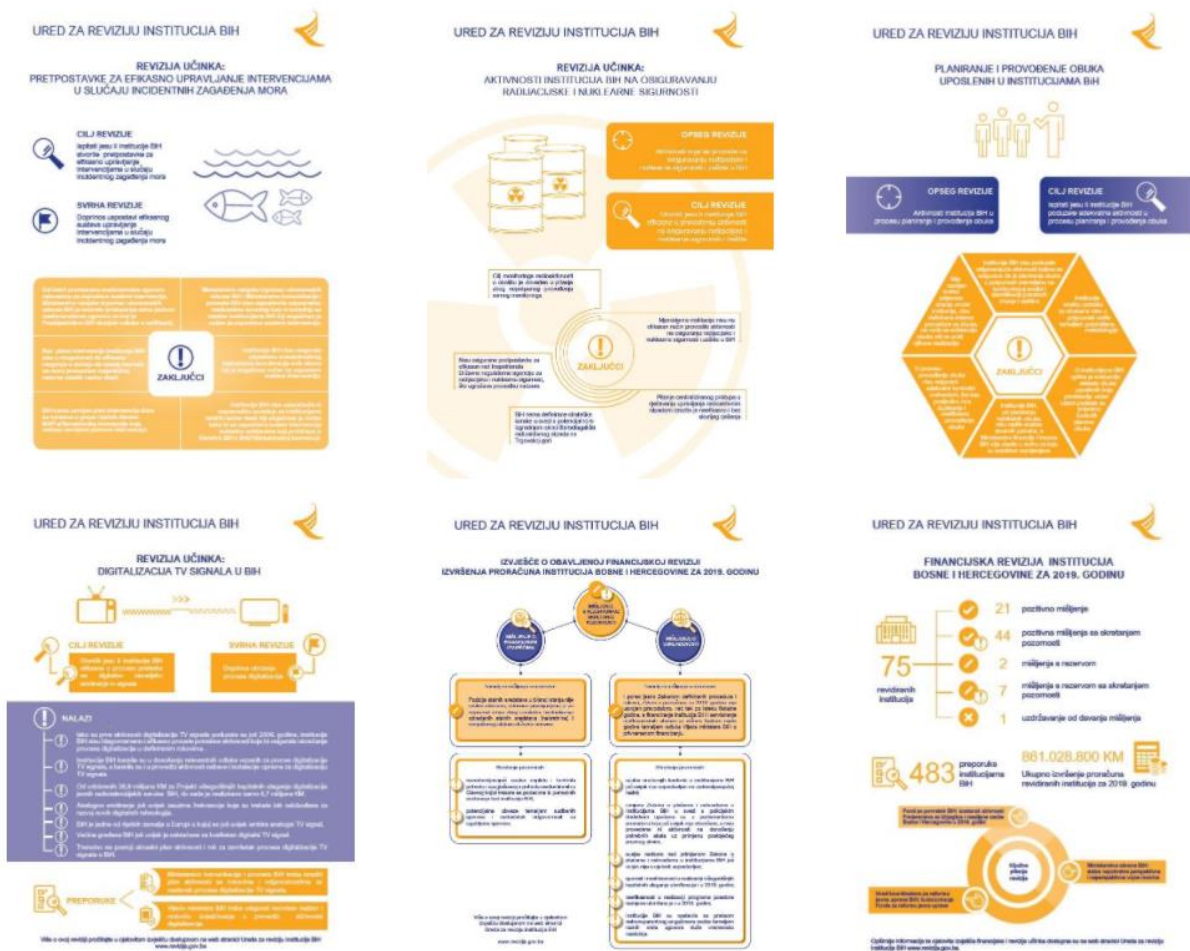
URED ZA REVIZIJU INSTITUCIJA BIH

REVIZIJA UČINKA:
PRETPOSTAVKE ZA EFIKASNO UPRAVLJANJE INTERVENCIJAMA U SLUČAJU INCIDENTNIH ZAGAĐENJA MORA

CILJ REVIZIJE
Ispitati jesu li institucije BiH stvorile pretpostavke za efikasno upravljanje intervencijama u slučaju incidentnog zagađenja mora

SVRHA REVIZIJE
Doprinos uspostavi efikasnog sustava upravljanja intervencijama u slučaju incidentnog zagađenja mora

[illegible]

ZAKLJUČCI

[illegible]

URED ZA REVIZIJU INSTITUCIJA BIH

REVIZIJA UČINKA:
AKTIVNOSTI INSTITUCIJA BIH NA OBIGURAVANJU RADIJACIJSKE I NUKLEARNE SIGURNOSTI

OPSEG REVIZIJE
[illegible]

CILJ REVIZIJE
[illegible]

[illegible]

ZAKLJUČCI

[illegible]

URED ZA REVIZIJU INSTITUCIJA BIH

PLANIRANJE I PROVOĐENJE OBUKA UPOSLENIH U INSTITUCIJAMA BiH

OPSEG REVIZIJE
Aktivnosti institucija BiH u procesu planiranja i provođenja obuka

CILJ REVIZIJE
Ispitati jesu li institucije BiH poduzele adekvatne aktivnosti u procesu planiranja i provođenja obuka

ZAKLJUČCI

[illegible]

URED ZA REVIZIJU INSTITUCIJA BIH

REVIZIJA UČINKA:
DIGITALIZACIJA TV SIGNALA U BIH

CILJ REVIZIJE
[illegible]

SVRHA REVIZIJE
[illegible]

NALAZI

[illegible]

PREPORUKE

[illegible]

Više o ovoj reviziji pročitajte u cjelovitom izvješću dostupnom na web stranici Ureda za reviziju institucija BiH www.revizija.gov.ba

URED ZA REVIZIJU INSTITUCIJA BIH

IZVJEŠĆE O OBAVLJENOJ FINANCIJSKOJ REVIZIJI
IZVRŠENJA PRORAČUNA INSTITUCIJA BOSNE I HERCEGOVINE ZA 2019. GODINU

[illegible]

www.revizija.gov.ba

URED ZA REVIZIJU INSTITUCIJA BIH

FINANCIJSKA REVIZIJA INSTITUCIJA BOSNE I HERCEGOVINE ZA 2019. GODINU

75
revidiranih institucija

21 pozitivno mišljenje
44 pozitivna mišljenja sa skretanjem pozornosti
2 mišljenja s rezervom
7 mišljenja s rezervom sa skretanjem pozornosti
1 uzdržavanje od davanja mišljenja

483 preporuke institucijama BiH

861.028.800 KM
Ukupno izvršenje proračuna revidiranih institucija za 2019. godinu

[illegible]

Opširnije informacije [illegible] www.revizija.gov.ba